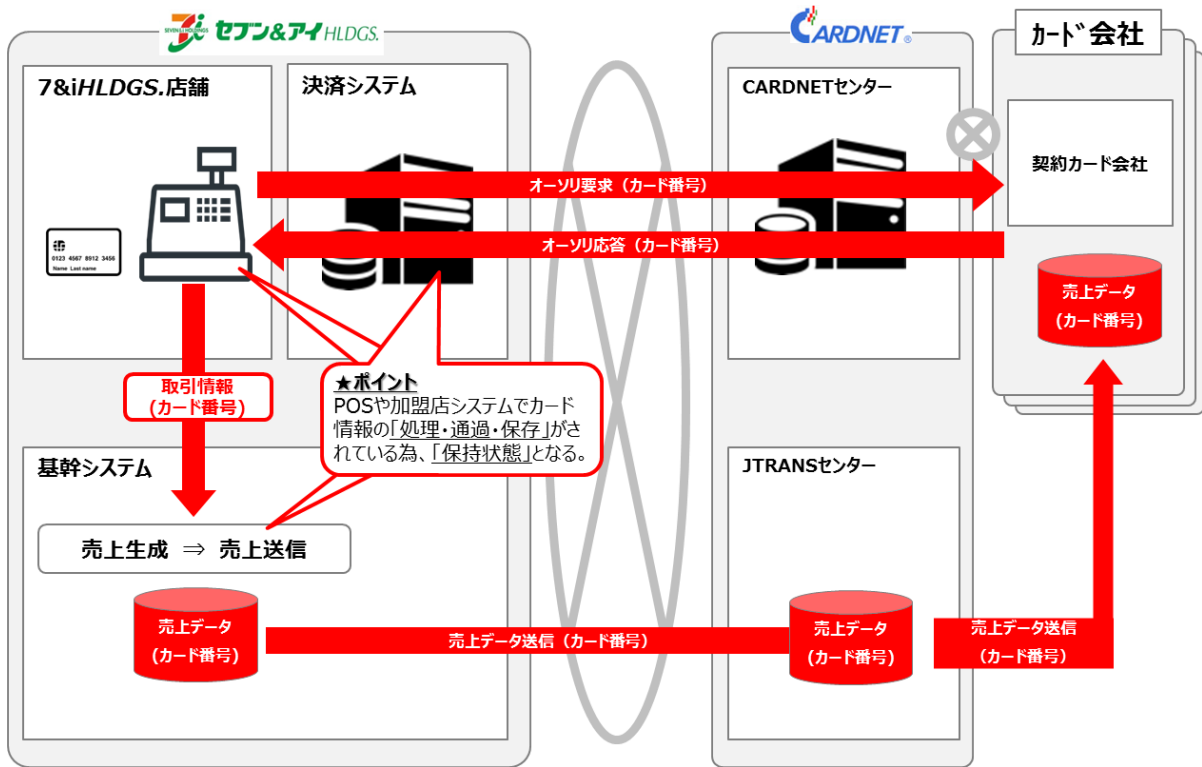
SEVEN & i HOLDINGS セブン&アイHLDGS.

7&iHLDGS.店舗

決済システム

0123 4567 8912 3456
Name Last name

取引情報
（カード番号）

基幹システム

売上生成 ⇒ 売上送信

売上データ
（カード番号）

★ポイント
POSや加盟店システムでカード情報の「処理・通過・保存」がされている為、「保持状態」となる。

CARDNET

CARDNETセンター

オーソリ要求（カード番号）

オーソリ応答（カード番号）

JTRANSセンター

売上データ送信（カード番号）

売上データ
（カード番号）

カード会社

契約カード会社

売上データ
（カード番号）

売上データ送信
（カード番号）